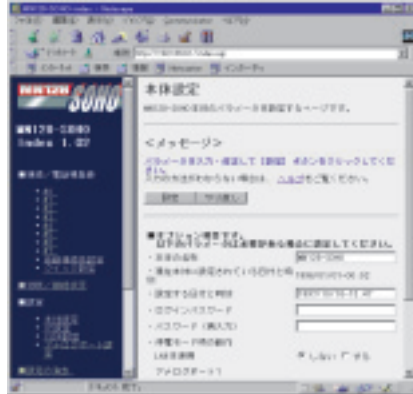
MN128-SOHO
MN128-SOHO
Index 1.02

本体設定

MN128-SOHO 本体のパラメータを設定するページです。

<メッセージ>

パラメータを入力・変更して[設定]ボタンをクリックしてください。
入力の方法がわからない場合は、ヘルプをご覧ください。

設定
やり直し

■オプション

本体の名称
MN128-SOHO

現在本体に設定されている日付と時刻

設定する日付と時刻

ログインパスワード

パスワード(再入力)

待機モード時の動作

LAN 自動

アナログポート1

しない
する